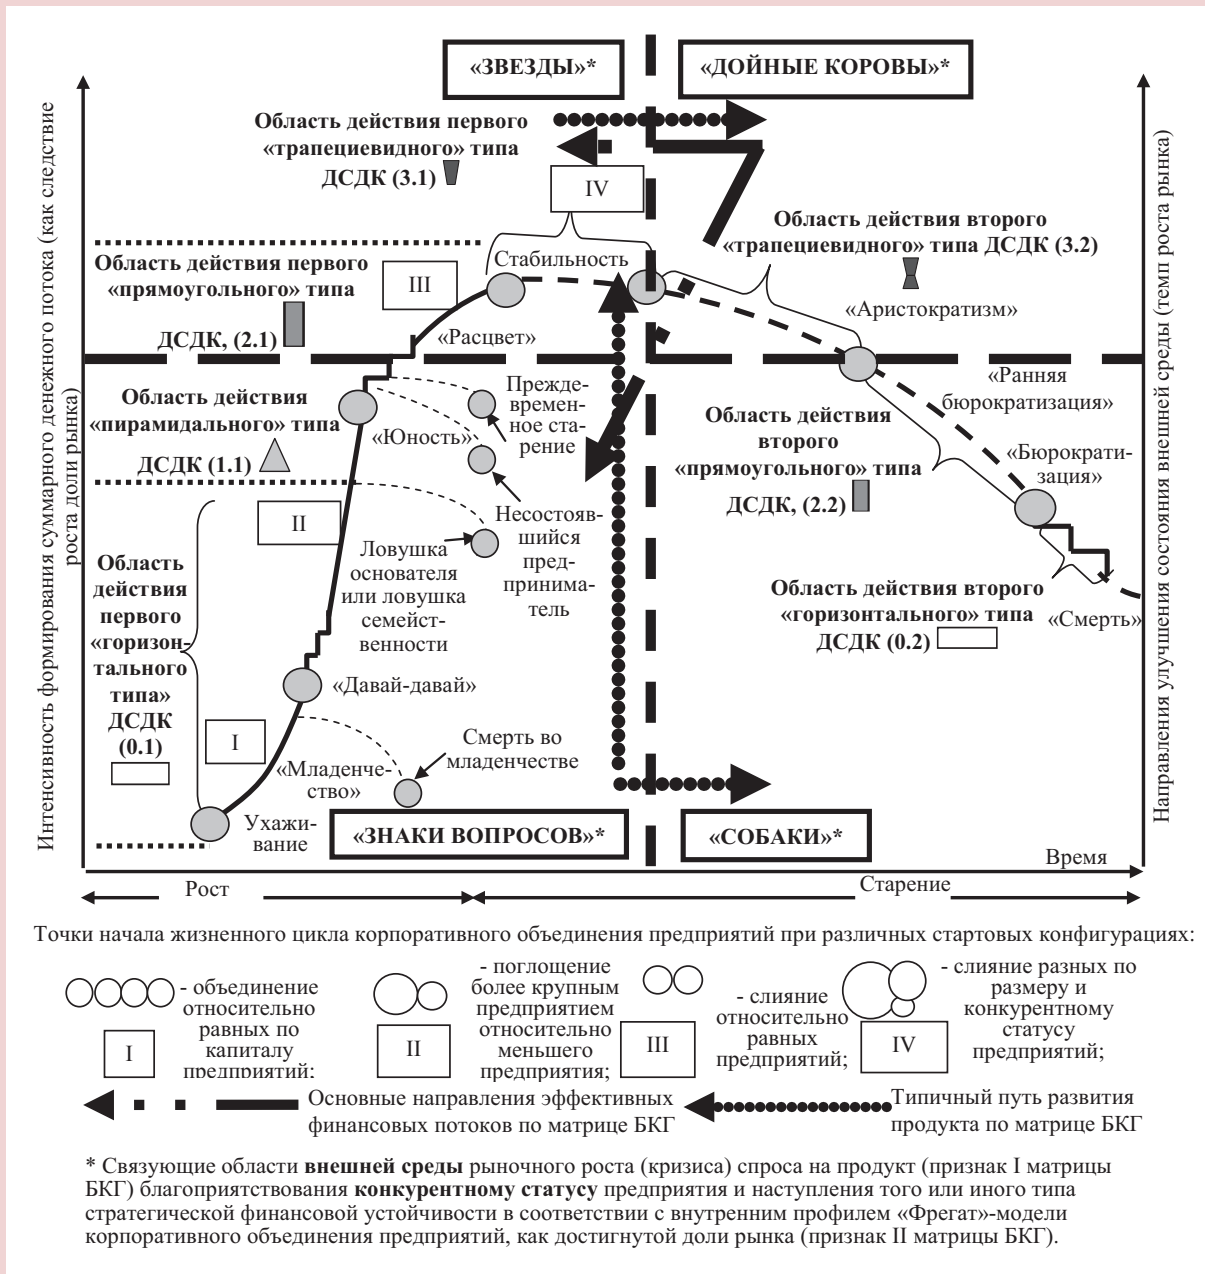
«ЗВЕЗДЫ»*

«ДОЙНЫЕ КОРОВЫ»*

Интенсивность формирования суммарного денежного потока (как следствие роста доли рынка)

Направления улучшения состояния внешней среды (темп роста рынка)

Область действия первого «трапециевидного» типа ДСДК (3.1)

IV

Область действия второго «трапециевидного» типа ДСДК (3.2)

Область действия первого «прямоугольного» типа ДСДК, (2.1)

III

Стабильность

«Аристократизм»

«Расцвет»

Область действия «пирамидального» типа ДСДК (1.1)

Преждевременное старение

«Юность»

«Ранняя бюрократизация»

Область действия второго «прямоугольного» типа ДСДК, (2.2)

«Бюрократизация»

II

Несостоявшийся предприниматель

Ловушка основателя или ловушка семейственности

Область действия первого «горизонтального типа» ДСДК (0.1)

Область действия второго «горизонтального» типа ДСДК (0.2)

«Смерть»

«Давай-давай»

I

Смерть во младенчестве

«Младенчество»

Ухаживание

«ЗНАКИ ВОПРОСОВ»*

«СОБАКИ»*

Время

Рост

Старение

Точки начала жизненного цикла корпоративного объединения предприятий при различных стартовых конфигурациях:

I - объединение относительно равных по капиталу предприятий;

II - поглощение более крупным предприятием относительно меньшего предприятия;

III - слияние относительно равных предприятий;

IV - слияние разных по размеру и конкурентному статусу предприятий;

Основные направления эффективных финансовых потоков по матрице БКГ

Типичный путь развития продукта по матрице БКГ

* Связующие области **внешней среды** рыночного роста (кризиса) спроса на продукт (признак I матрицы БКГ) благоприятствования **конкурентному статусу** предприятия и наступления того или иного типа стратегической финансовой устойчивости в соответствии с внутренним профилем «Фрегат»-модели корпоративного объединения предприятий, как достигнутой доли рынка (признак II матрицы БКГ).